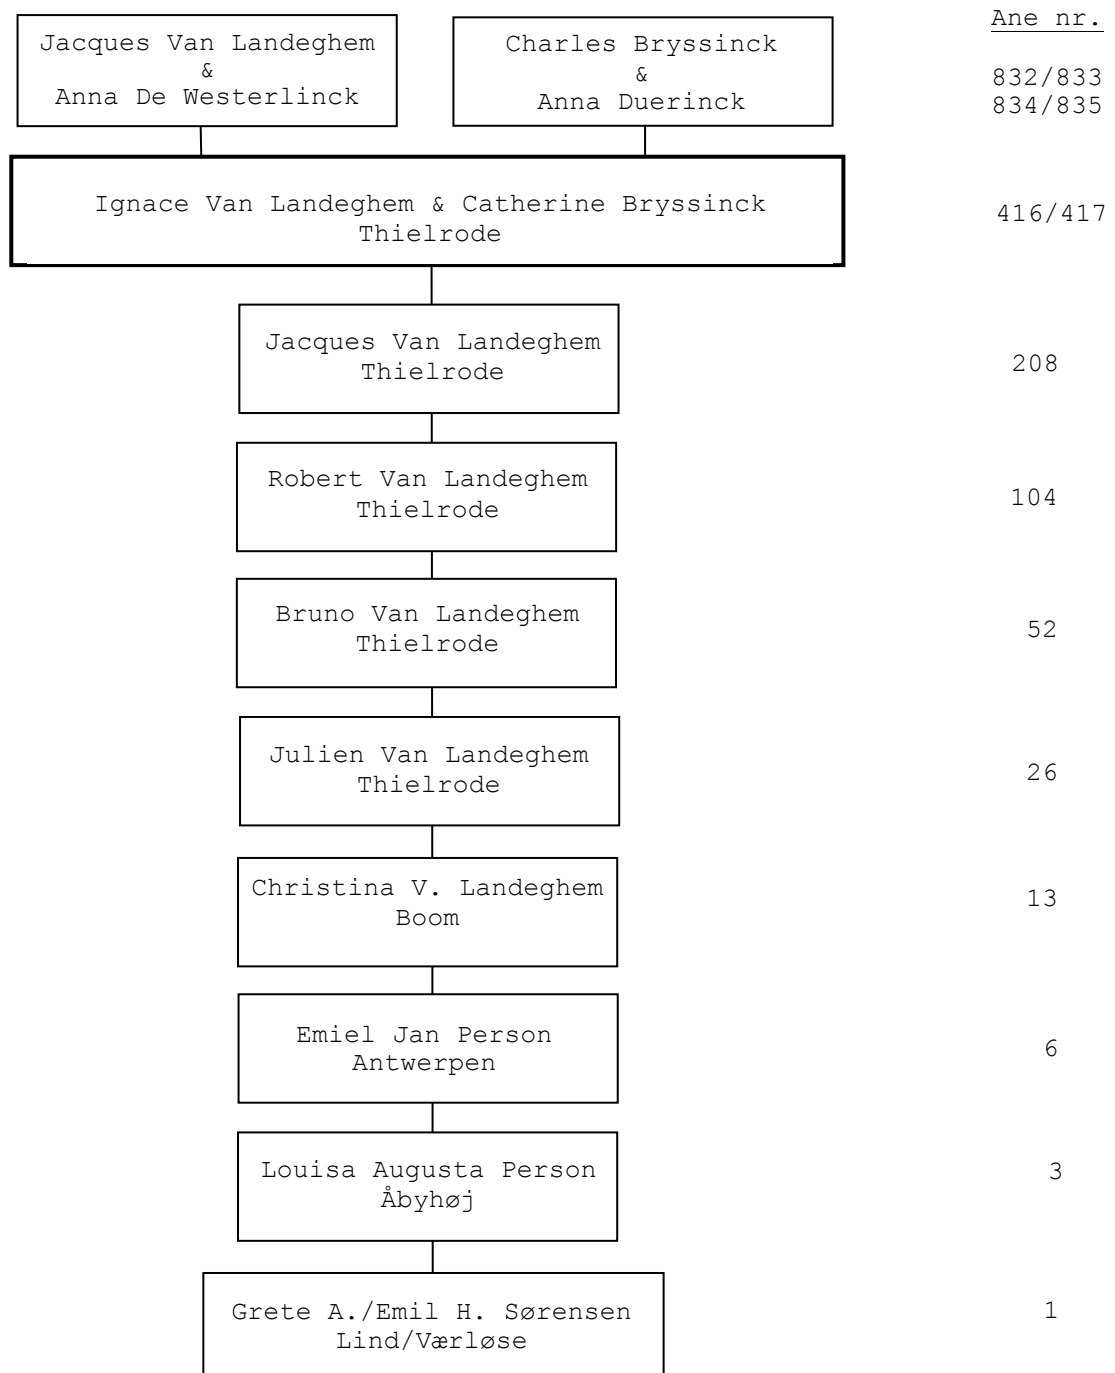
Jacques Van Landeghem
&
Anna De Westerlinck

Charles Bryssinck
&
Anna Duerinck

Ane nr.

832/833
834/835

Ignace Van Landeghem & Catherine Bryssinck
Thielrode

416/417

Jacques Van Landeghem
Thielrode

208

Robert Van Landeghem
Thielrode

104

Bruno Van Landeghem
Thielrode

52

Julien Van Landeghem
Thielrode

26

Christina V. Landeghem
Boom

13

Emiel Jan Person
Antwerpen

6

Louisa Augusta Person
Åbyhøj

3

Grete A./Emil H. Sørensen
Lind/Værløse

1